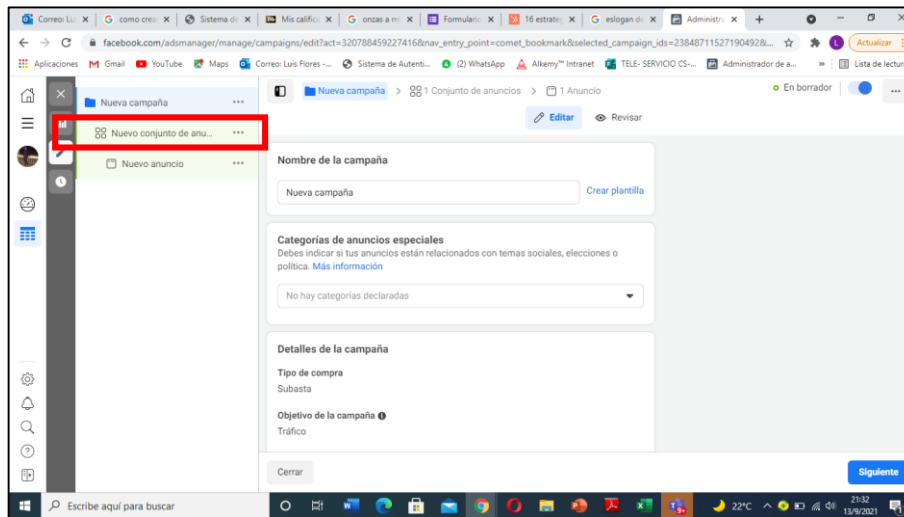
Correo: Lu × | como cre × | Sistema de × | Mis calific × | onzas a m × | Formulario × | 16 estrate × | eslogan de × | Administr × | +

facebook.com/adsmanager/manage/campaigns/edit?act=320788459227416&nav_entry_point=comet_bookmark&selected_campaign_ids=23848711527190492&...

Actualizar

Aplicaciones | Gmail | YouTube | Maps | Correo: Luis Flores -... | Sistema de Autenti... | (2) WhatsApp | Alkemy™ Intranet | TELE- SERVICIO CS-... | Administrador de a... | » | Lista de lectura

Nueva campaña ···

Nuevo conjunto de anu... ···

Nuevo anuncio ···

Nueva campaña > 1 Conjunto de anuncios > 1 Anuncio

En borrador

Editar | Revisar

Nombre de la campaña

Nueva campaña

Crear plantilla

Categorías de anuncios especiales

Debes indicar si tus anuncios están relacionados con temas sociales, elecciones o política. Más información

No hay categorías declaradas

Detalles de la campaña

Tipo de compra

Subasta

Objetivo de la campaña

Tráfico

Cerrar

Siguiente

Escribe aquí para buscar

22°C

21:32
13/9/2021